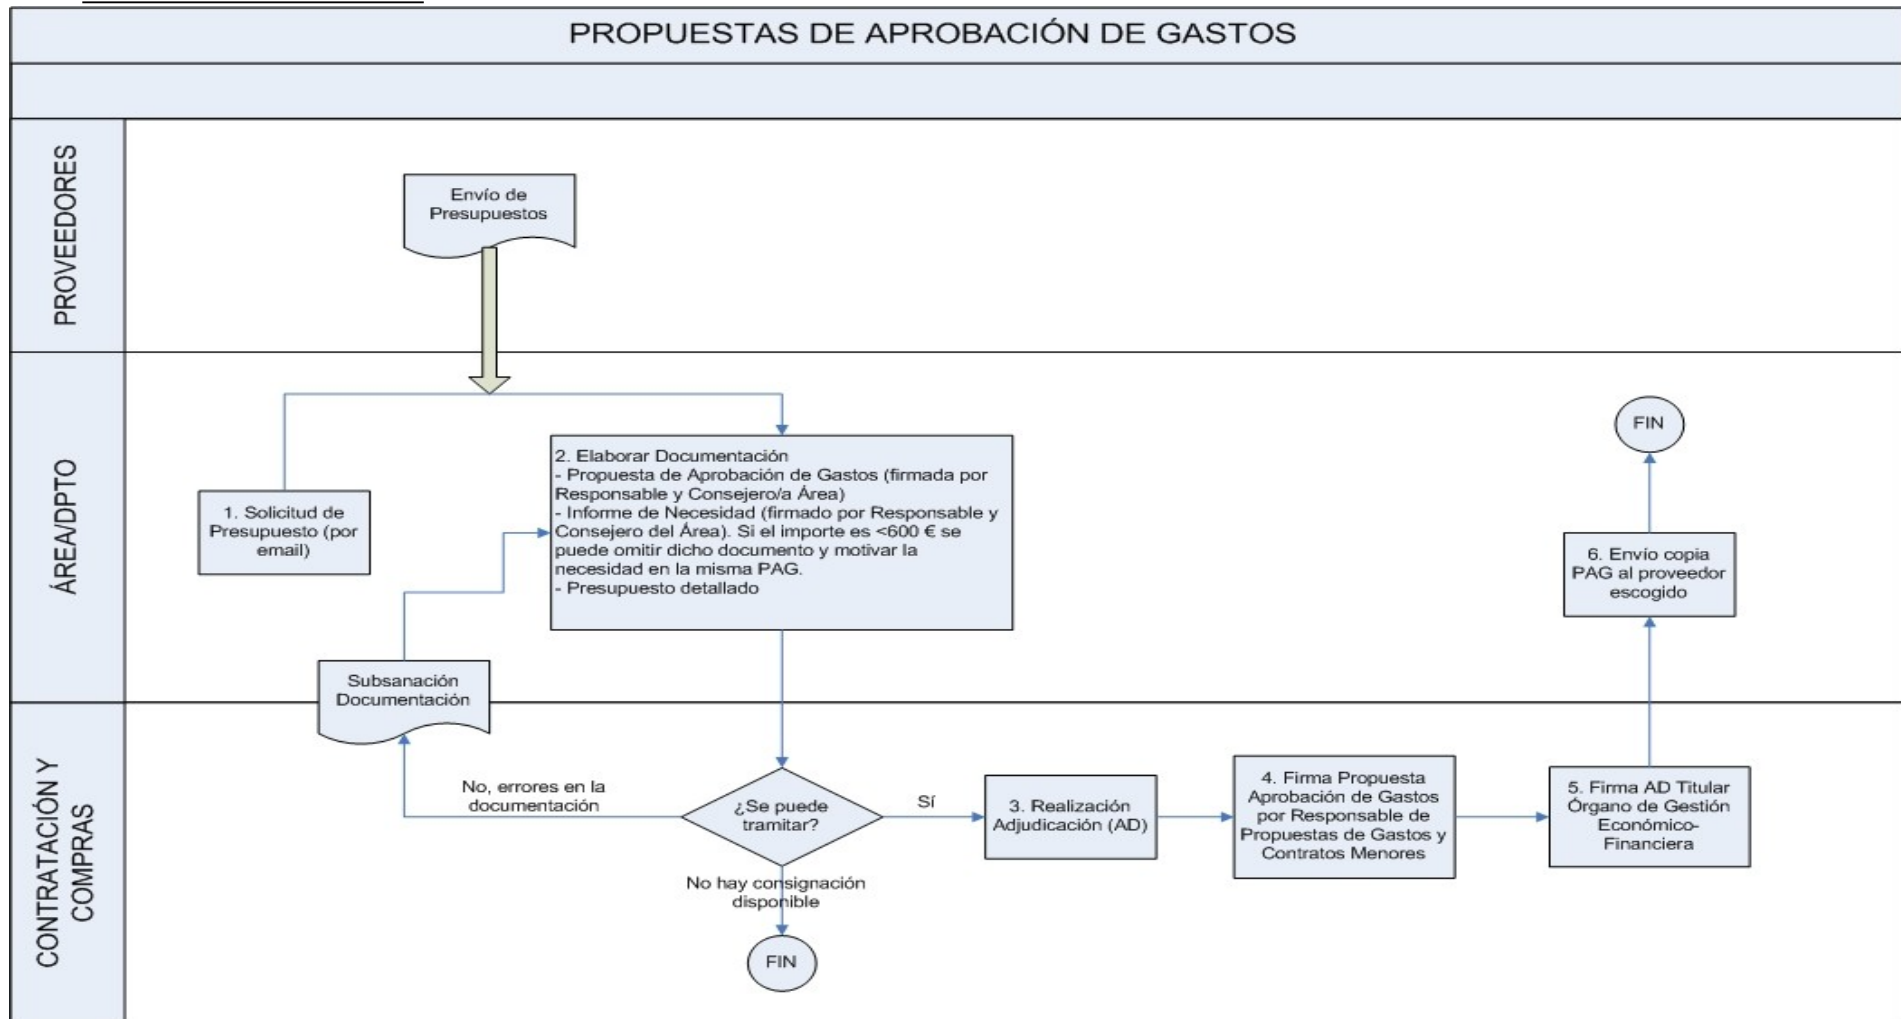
PROPUESTAS DE APROBACIÓN DE GASTOS

PROVEEDORES

Envío de Presupuestos

ÁREA/DPTO

1. Solicitud de Presupuesto (por email)

2. Elaborar Documentación
- Propuesta de Aprobación de Gastos (firmada por Responsable y Consejero/a Área)
- Informe de Necesidad (firmado por Responsable y Consejero del Área). Si el importe es <600 € se puede omitir dicho documento y motivar la necesidad en la misma PAG.
- Presupuesto detallado

FIN

6. Envío copia PAG al proveedor escogido

Subsanación Documentación

CONTRATACIÓN Y COMPRAS

No, errores en la documentación

¿Se puede tramitar?

Sí

3. Realización Adjudicación (AD)

4. Firma Propuesta Aprobación de Gastos por Responsable de Propuestas de Gastos y Contratos Menores

5. Firma AD Titular Órgano de Gestión Económico-Financiera

No hay consignación disponible

FIN